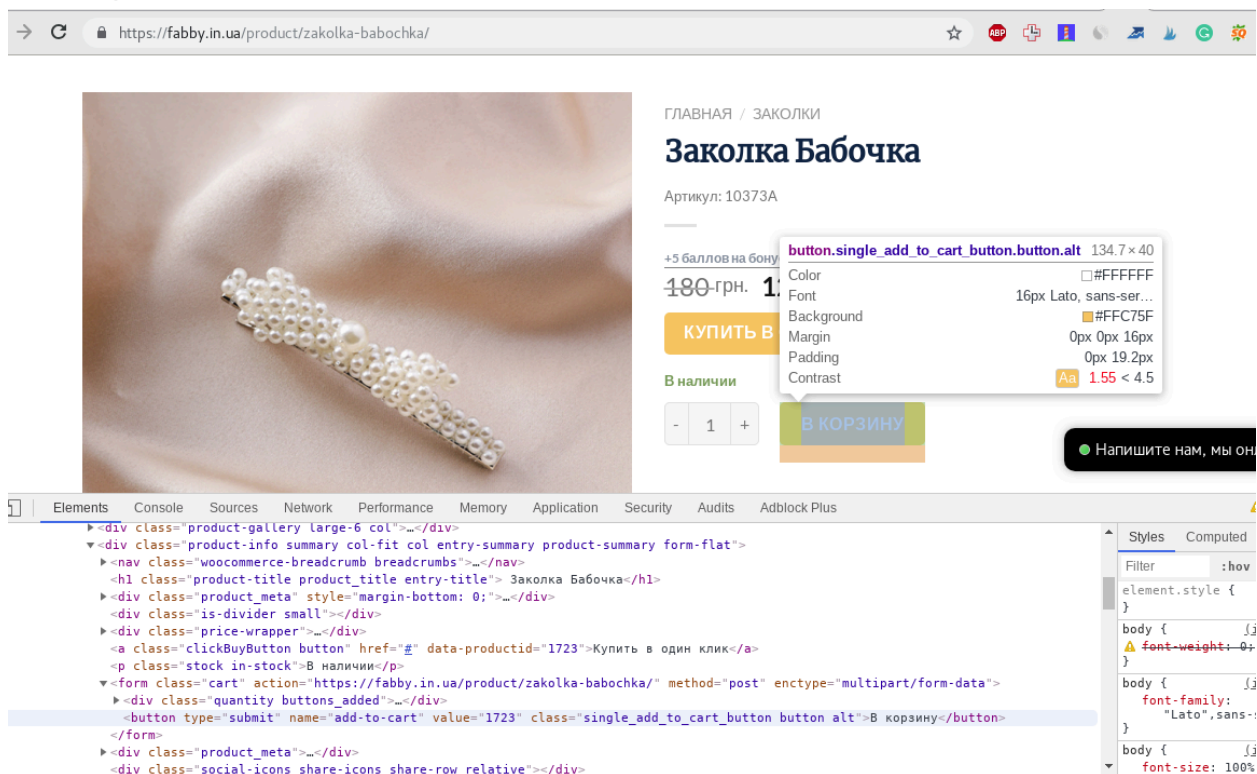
https://fabby.in.ua/product/zakolka-babochka/

ГЛАВНАЯ / ЗАКОЛКИ

Заколка Бабочка

Артикул: 10373A

+5 баллов на бону

~~180~~ грн. 1

КУПИТЬ В

В наличии

- 1 +

В КОРЗИНУ

button.single_add_to_cart_button.button.alt 134.7 × 40
Color #FFFFFF
Font 16px Lato, sans-ser…
Background #FFC75F
Margin 0px 0px 16px
Padding 0px 19.2px
Contrast Aa 1.55 < 4.5

Напишите нам, мы онл

Elements Console Sources Network Performance Memory Application Security Audits Adblock Plus

▶<div class="product-gallery large-6 col">…</div>
▼<div class="product-info summary col-fit col entry-summary product-summary form-flat">
▶<nav class="woocommerce-breadcrumb breadcrumbs">…</nav>
<h1 class="product-title product_title entry-title"> Заколка Бабочка</h1>
▶<div class="product_meta" style="margin-bottom: 0;">…</div>
<div class="is-divider small"></div>
▶<div class="price-wrapper">…</div>
<a class="clickBuyButton button" href="#" data-productid="1723">Купить в один клик</a>
<p class="stock in-stock">В наличии</p>
▼<form class="cart" action="https://fabby.in.ua/product/zakolka-babochka/" method="post" enctype="multipart/form-data">
▶<div class="quantity buttons_added">…</div>
<button type="submit" name="add-to-cart" value="1723" class="single_add_to_cart_button button alt">В корзину</button>
</form>
▶<div class="product_meta">…</div>
<div class="social-icons share-icons share-row relative"></div>

Styles Computed
Filter :hov
element.style {
}
body {
~~font-weight: 0;~~
}
body {
font-family:
"Lato",sans-s
}
body {
font-size: 100%